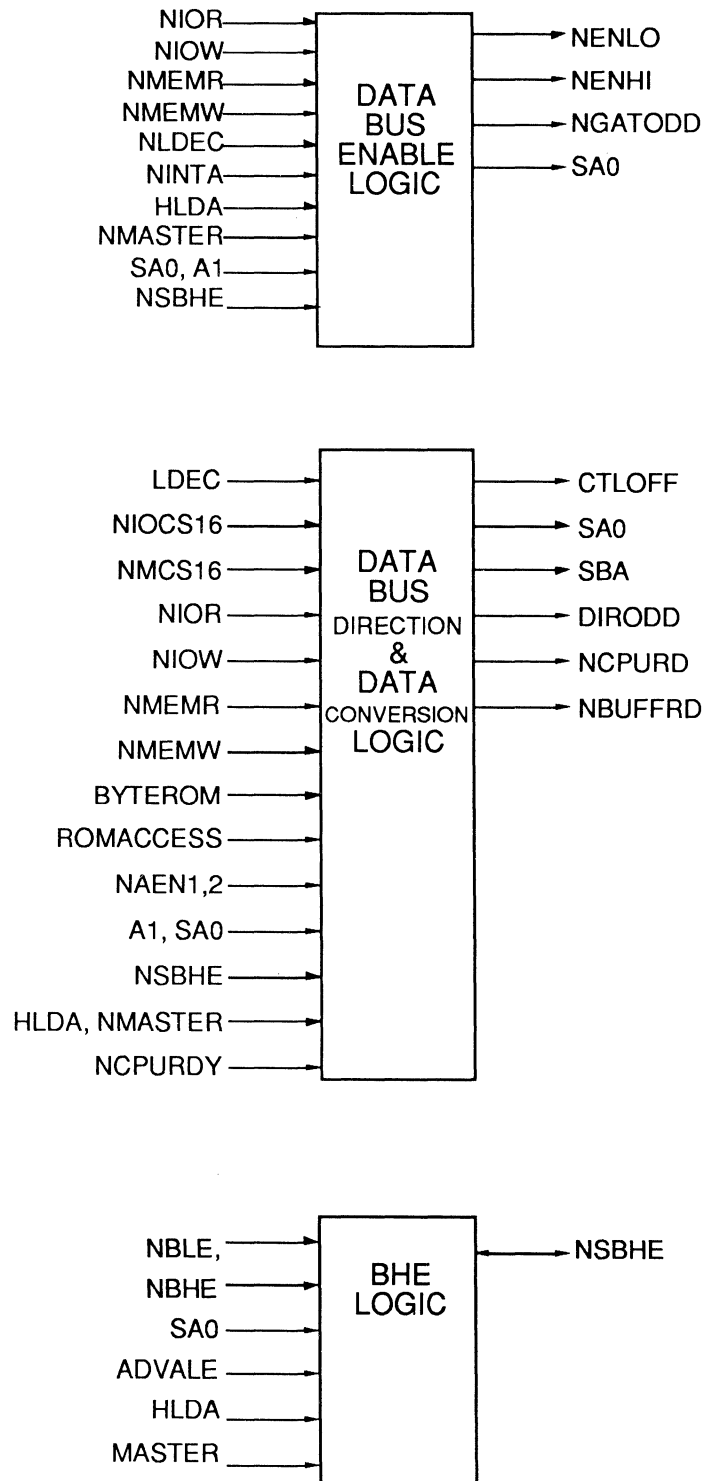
NIOR
NIOW
NMEMR
NMEMW
NLDEC
NINTA
HLDA
NMASTER
SA0, A1
NSBHE

DATA BUS ENABLE LOGIC

NENLO
NENHI
NGATODD
SA0

LDEC
NIOCS16
NMCS16
NIOR
NIOW
NMEMR
NMEMW
BYTEROM
ROMACCESS
NAEN1,2
A1, SA0
NSBHE
HLDA, NMASTER
NCPURDY

DATA BUS DIRECTION & DATA CONVERSION LOGIC

CTLOFF
SA0
SBA
DIRODD
NCPURD
NBUFFRD

NBLE,
NBHE
SA0
ADVALE
HLDA
MASTER

BHE LOGIC

NSBHE